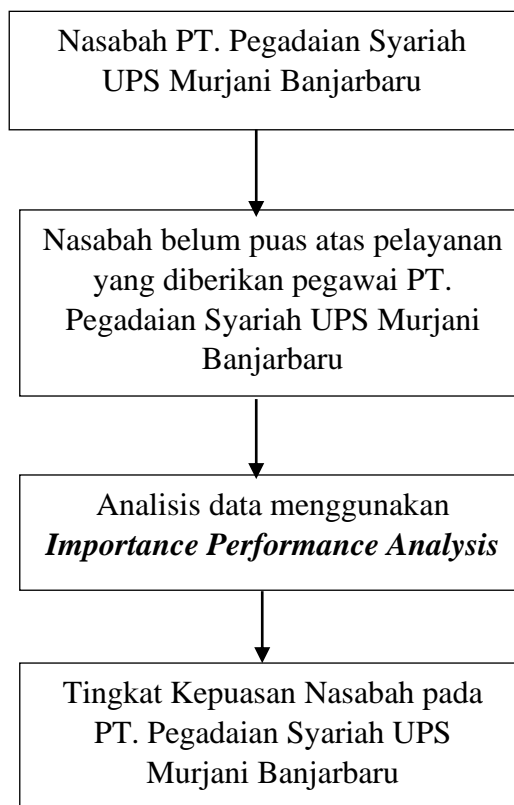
Nasabah PT. Pegadaian Syariah UPS Murjani Banjarbaru

Nasabah belum puas atas pelayanan yang diberikan pegawai PT. Pegadaian Syariah UPS Murjani Banjarbaru

Analisis data menggunakan *Importance Performance Analysis*

Tingkat Kepuasan Nasabah pada PT. Pegadaian Syariah UPS Murjani Banjarbaru